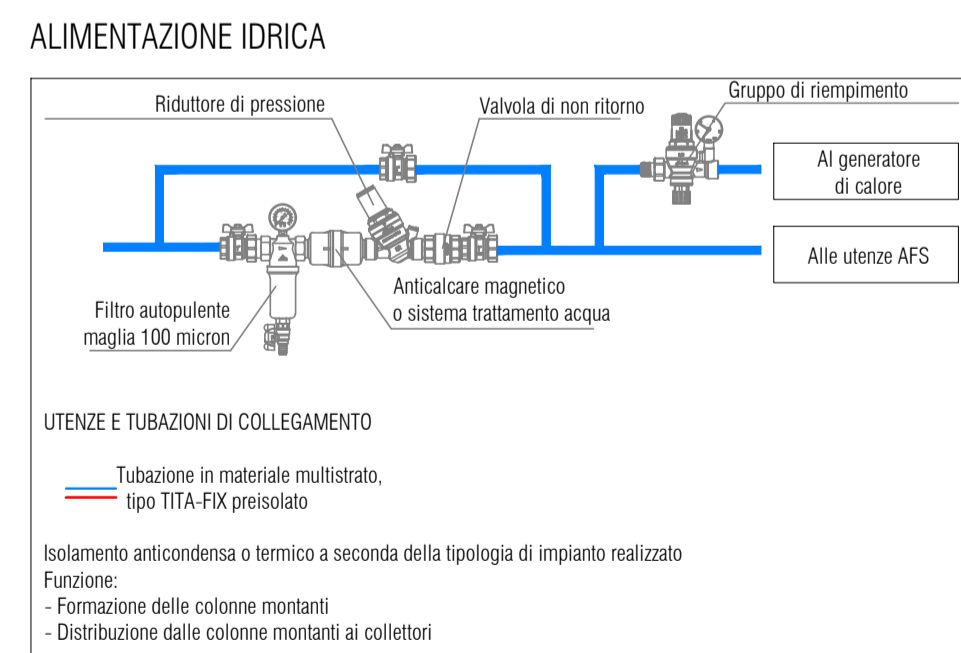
ALIMENTAZIONE IDRICA

Riduttore di pressione

Valvola di non ritorno

Gruppo di riempimento

Al generatore di calore

Alle utenze AFS

Anticalcare magnetico o sistema trattamento acqua

Filtro autopulente maglia 100 micron

UTENZE E TUBAZIONI DI COLLEGAMENTO

Tubazione in materiale multistrato, tipo TITA-FIX preisolato

Isolamento anticondensa o termico a seconda della tipologia di impianto realizzato
Funzione:
- Formazione delle colonne montanti
- Distribuzione dalle colonne montanti ai collettori